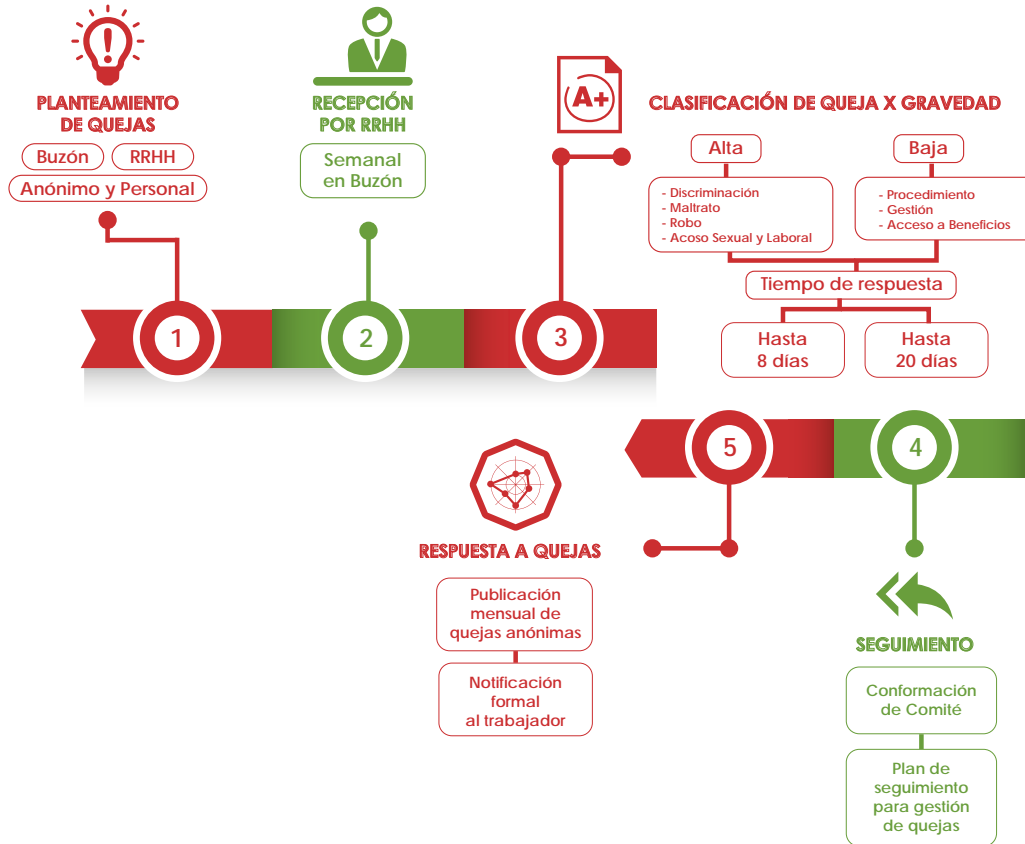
PLANTEAMIENTO DE QUEJAS

Buzón

RRHH

Anónimo y Personal

RECEPCIÓN POR RRHH

Semanal en Buzón

A+

CLASIFICACIÓN DE QUEJA X GRAVEDAD

Alta

- Discriminación
- Maltrato
- Robo
- Acoso Sexual y Laboral

Baja

- Procedimiento
- Gestión
- Acceso a Beneficios

Tiempo de respuesta

Hasta 8 días

Hasta 20 días

1

2

3

5

4

RESPUESTA A QUEJAS

Publicación mensual de quejas anónimas

Notificación formal al trabajador

SEGUIMIENTO

Conformación de Comité

Plan de seguimiento para gestión de quejas